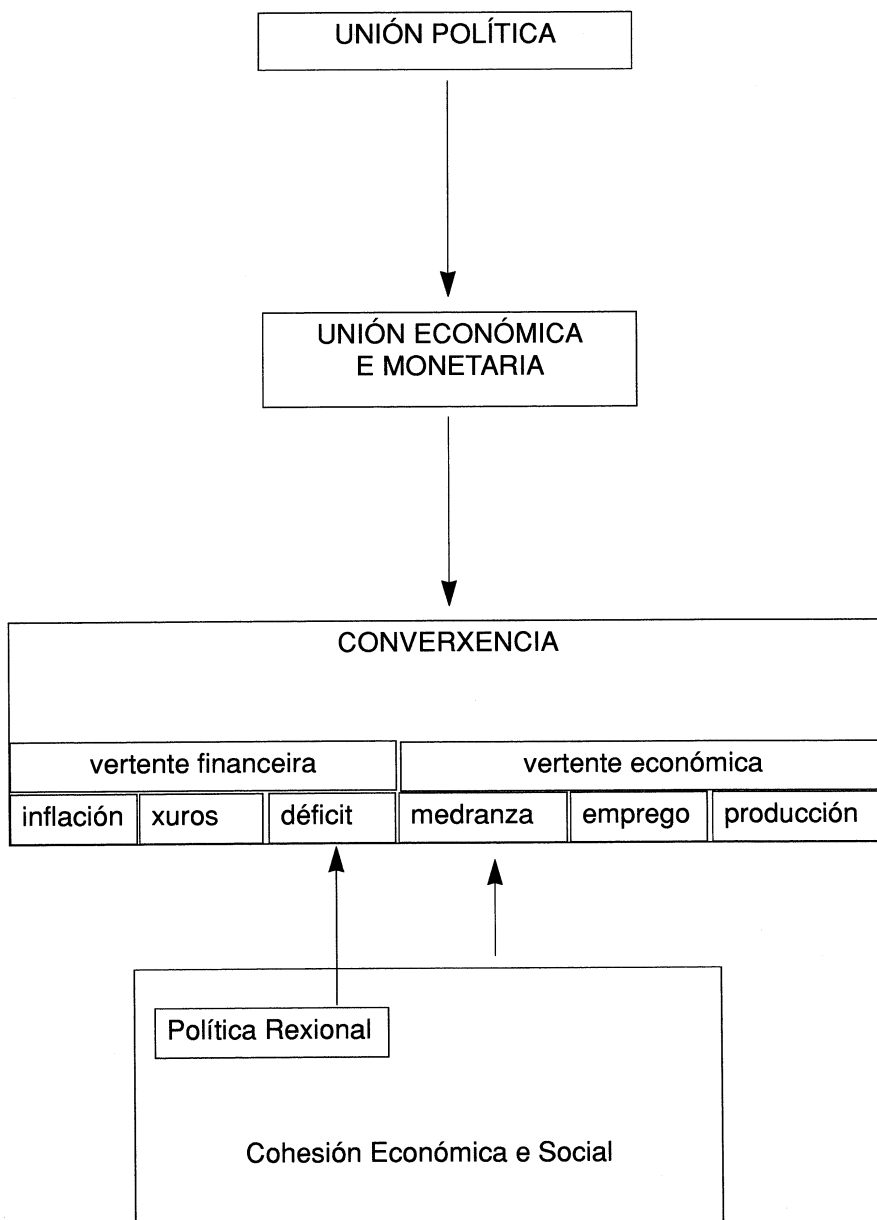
UNIÓN POLÍTICA

UNIÓN ECONÓMICA
E MONETARIA

CONVERXENCIA

vertente financeira

vertente económica

inflación

xuros

déficit

medranza

emprego

producción

Política Rexional

Cohesión Económica e Social